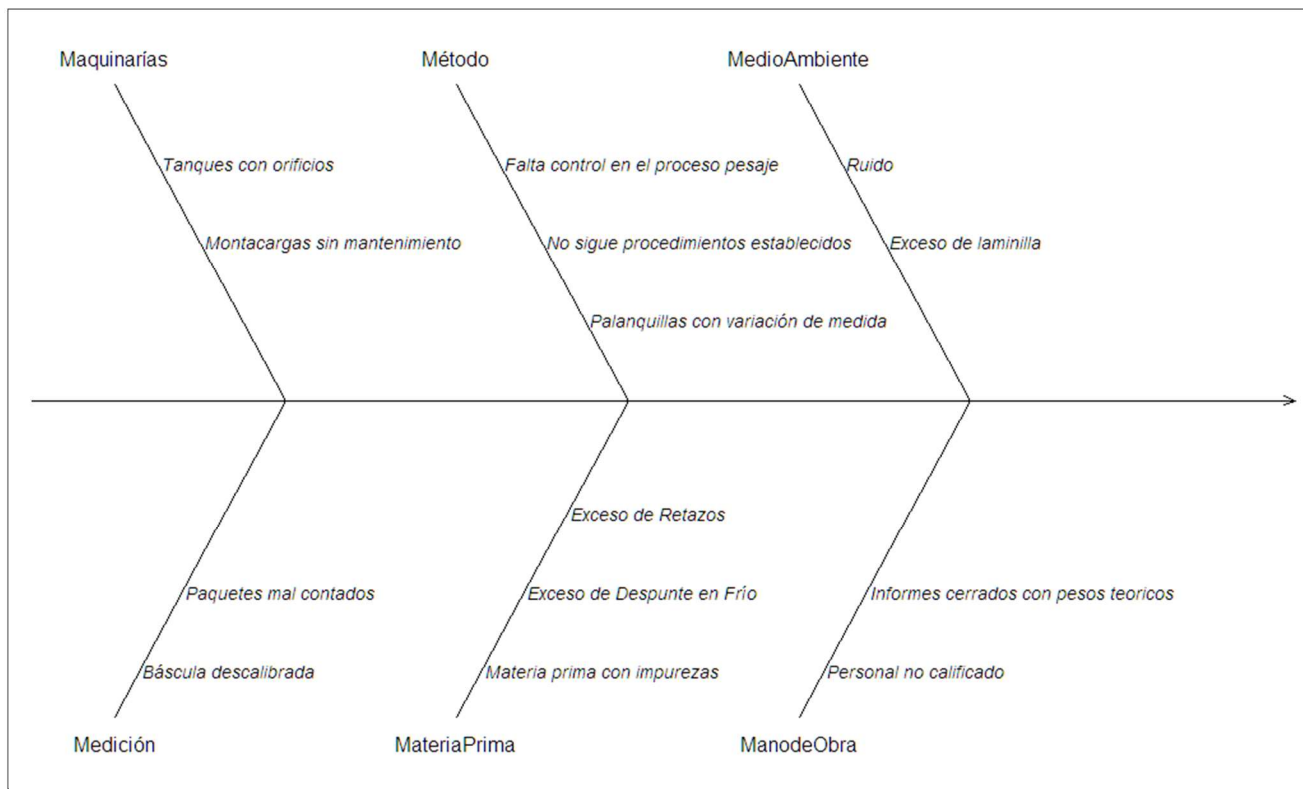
Maquinarías

Tanques con orificios

Montacargas sin mantenimiento

Método

Falta control en el proceso pesaje

No sigue procedimientos establecidos

Palanquillas con variación de medida

MedioAmbiente

Ruido

Exceso de laminilla

Paquetes mal contados

Báscula descalibrada

Medición

Exceso de Retazos

Exceso de Despunte en Frío

Materia prima con impurezas

MateriaPrima

Informes cerrados con pesos teoricos

Personal no calificado

ManodeObra